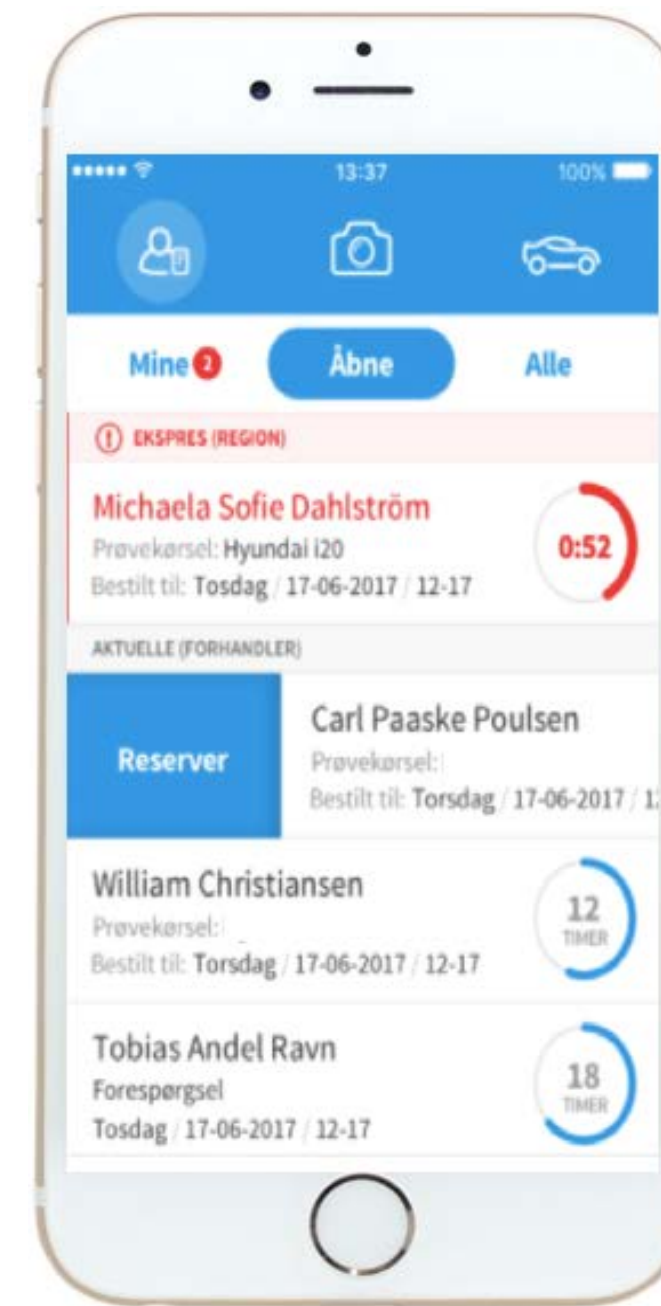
13:37

100%

Mine 2

Åbne

Alle

EKSPRES (REGION)

Michaela Sofie Dahlström
Prøvekørsel: Hyundai i20
Bestilt til: Tosdag / 17-06-2017 / 12-17

0:52

AKTUELLE (FORHANDLER)

Reserver

Carl Paaske Poulsen
Prøvekørsel:
Bestilt til: Torsdag / 17-06-2017 / 1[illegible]

William Christiansen
Prøvekørsel:
Bestilt til: Torsdag / 17-06-2017 / 12-17

12
TIMER

Tobias Andel Ravn
Forespørgsel
Tosdag / 17-06-2017 / 12-17

18
TIMER